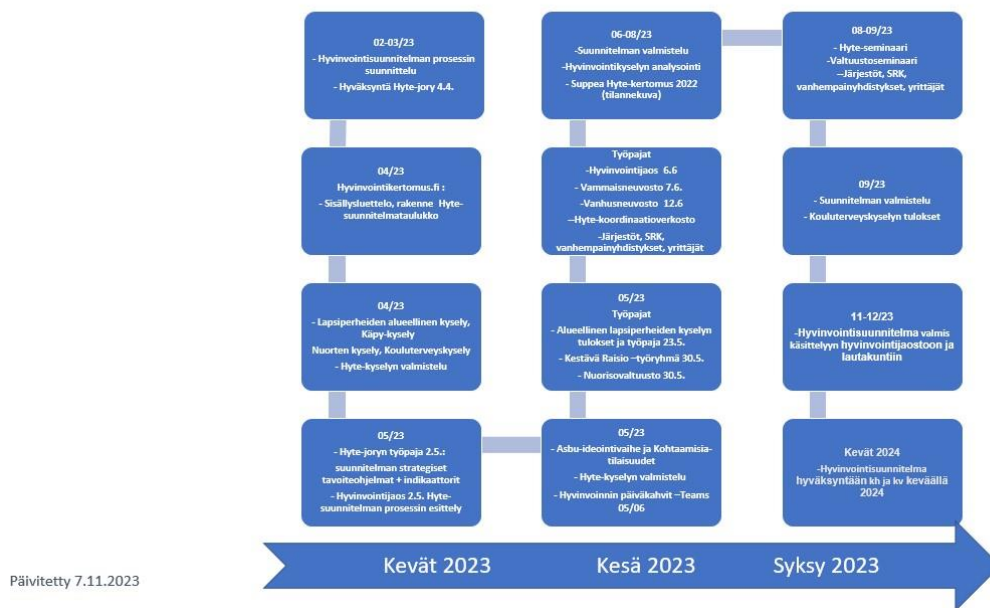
02-03/23
- Hyvinvointisuunnitelman prosessin suunnittelu
- Hyväksyntä Hyte-jory 4.4.

04/23
Hyvinvointikertomus.fi :
- Sisällysluettelo, rakenne Hyte-suunnitelmataulukko

04/23
- Lapsiperheiden alueellinen kysely, Käpy-kysely
Nuorten kysely, Kouluterveyskysely
- Hyte-kyselyn valmistelu

05/23
- Hyte-joryn työpaja 2.5.: suunnitelman strategiset tavoiteohjelmat + indikaattorit
- Hyvinvointijaos 2.5. Hyte-suunnitelman prosessin esittely

06-08/23
-Suunnitelman valmistelu
-Hyvinvointikyselyn analysointi
- Suppea Hyte-kertomus 2022 (tilannekuva)

Työpajat
-Hyvinvointijaos 6.6
- Vammaisneuvosto 7.6.
-Vanhusneuvosto 12.6
--Hyte-koordinaatioverkosto
-Järjestöt, SRK, vanhempainyhdistykset, yrittäjät

05/23
Työpajat
- Alueellinen lapsiperheiden kyselyn tulokset ja työpaja 23.5.
- Kestävä Raisio –työryhmä 30.5.
- Nuorisovaltuusto 30.5.

05/23
- Asbu-ideointivaihe ja Kohtaamisia-tilaisuudet
- Hyte-kyselyn valmistelu
- Hyvinvoinnin päiväkahvit –Teams 05/06

08-09/23
- Hyte-seminaari
- Valtuustoseminaari
--Järjestöt, SRK, vanhempainyhdistykset, yrittäjät

09/23
- Suunnitelman valmistelu
- Kouluterveyskyselyn tulokset

11-12/23
-Hyvinvointisuunnitelma valmis käsittelyyn hyvinvointijaostoon ja lautakuntiin

Kevät 2024
-Hyvinvointisuunnitelma hyväksyntään kh ja kv keväällä 2024

Kevät 2023 Kesä 2023 Syksy 2023

Päivitetty 7.11.2023